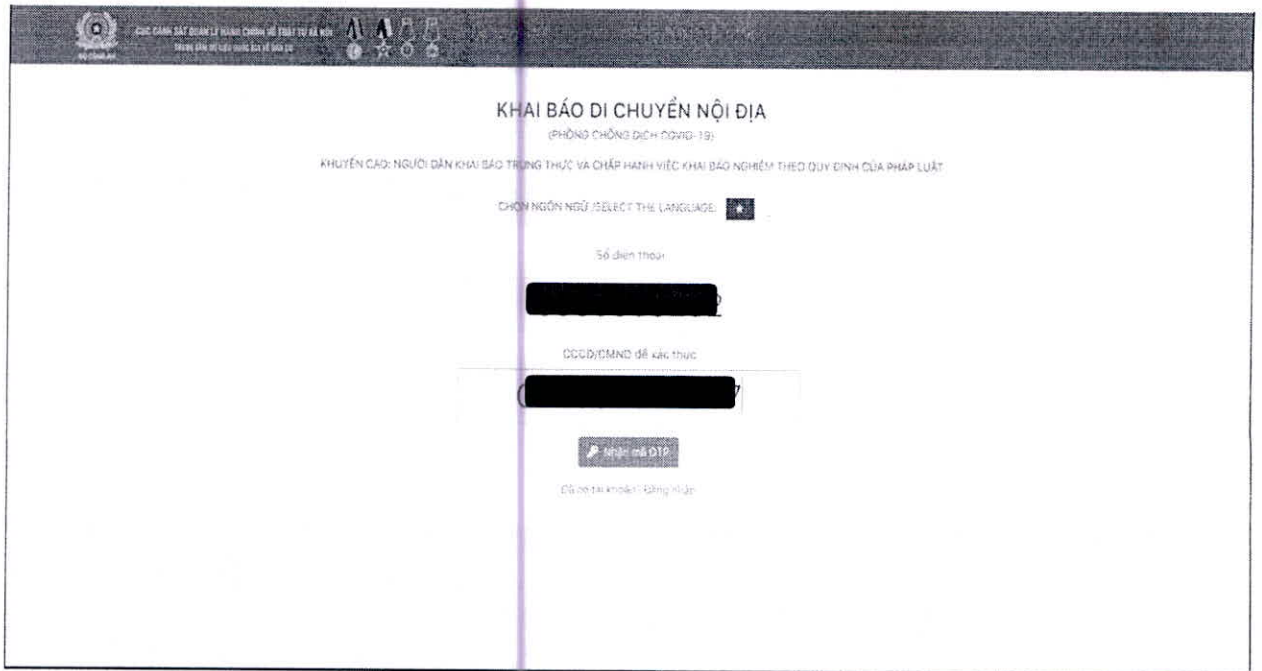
CỤC CẢNH SÁT QUẢN LÝ HÀNH CHÍNH VỀ TRẬT TỰ XÃ HỘI
TRUNG TÂM DỮ LIỆU QUỐC GIA VỀ DÂN CƯ
BỘ CÔNG AN

KHAI BÁO DI CHUYỂN NỘI ĐỊA
(PHÒNG CHỐNG DỊCH COVID-19)

KHUYẾN CÁO: NGƯỜI DÂN KHAI BÁO TRUNG THỰC VÀ CHẤP HÀNH VIỆC KHAI BÁO NGHIÊM THEO QUY ĐỊNH CỦA PHÁP LUẬT

CHỌN NGÔN NGỮ (SELECT THE LANGUAGE)

Số điện thoại

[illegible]

CCCD/CMND để xác thực

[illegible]

Nhận mã OTP

Đã có tài khoản? Đăng nhập